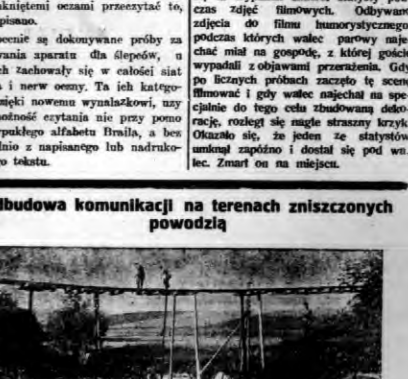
zamkniętemi oczami przeczytać to, napisano.

obecnie się dokonywane próby za pomocą aparatu dla ślepców, u których zachowały się w całości siatkówka i nerw oczny. Ta ich kategorja dzięki nowemu wynalazkowi, uzyskać możność czytania nie przy pomocy wypukłego alfabetu Braila, a bezpośrednio z napisanego lub nadrukowanego tekstu.

czas zdjęć filmowych. Odbywano zdjęcia do filmu humorystycznego, podczas których walec parowy najechać miał na gospodę, z której goście wypadali z objawami przerażenia. Gdy po licznych próbach zaczęto tę scenę filmować i gdy walec najechał na specjalnie do tego celu zbudowaną dekorację, rozległ się nagle straszny krzyk. Okazało się, że jeden ze statystów umknął zapóźno i dostał się pod walec. Zmarł on na miejscu.

Odbudowa komunikacji na terenach zniszczonych powodzią